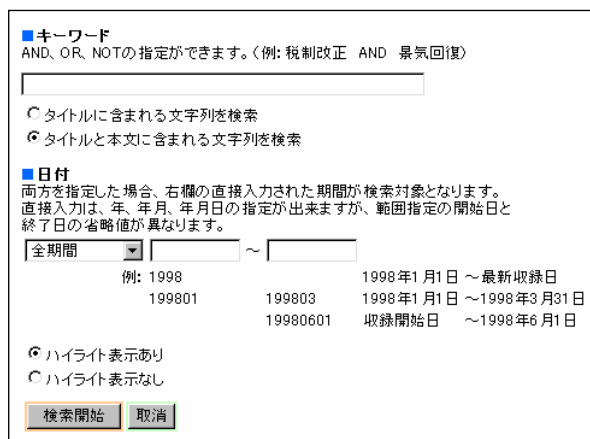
■キーワード
AND、OR、NOTの指定ができます。(例: 税制改正　AND　景気回復)

タイトルに含まれる文字列を検索
タイトルと本文に含まれる文字列を検索

■日付
両方を指定した場合、右欄の直接入力された期間が検索対象となります。直接入力は、年、年月、年月日の指定が出来ますが、範囲指定の開始日と終了日の省略値が異なります。

全期間　～

| 例: 1998 | | 1998年1月1日 ～最新収録日 |
|---|---|---|
| 199801 | 199803 | 1998年1月1日 ～1998年3月31日 |
| | 19980601 | 収録開始日　～1998年6月1日 |

ハイライト表示あり
ハイライト表示なし

検索開始　取消